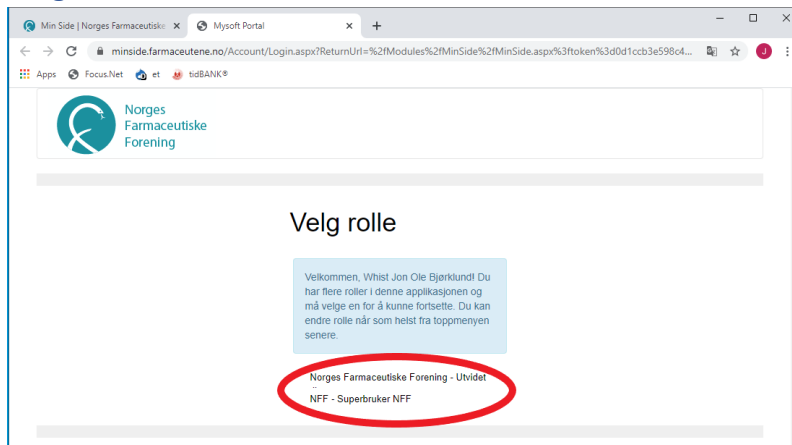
Min Side | Norges Farmaceutiske
Mysoft Portal

minside.farmaceutene.no/Account/Login.aspx?ReturnUrl=%2fModules%2fMinSide%2fMinSide.aspx%3ftoken%3d0d1ccb3e598c4...

Apps Focus.Net et tidBANK®

Norges Farmaceutiske Forening

Velg rolle

Velkommen, Whist Jon Ole Bjørklund! Du har flere roller i denne applikasjonen og må velge en for å kunne fortsette. Du kan endre rolle når som helst fra toppmenyen senere.

Norges Farmaceutiske Forening - Utvidet

NFF - Superbruker NFF